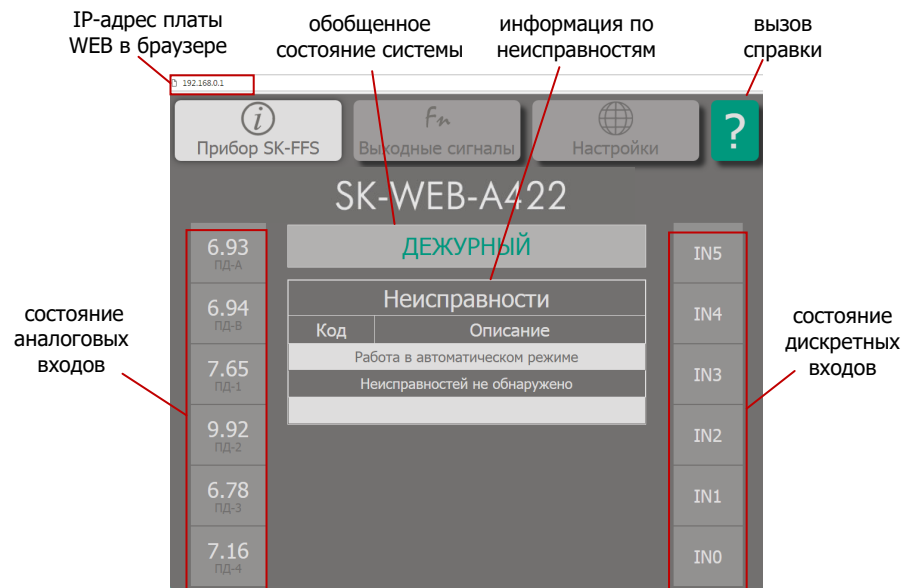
IP-адрес платы WEB в браузере

обобщенное состояние системы

информация по неисправностям

вызов справки

192.168.0.1

Прибор SK-FFS

Fn
Выходные сигналы

Настройки

?

SK-WEB-A422

6.93
ПД-А

6.94
ПД-В

7.65
ПД-1

9.92
ПД-2

6.78
ПД-3

7.16
ПД-4

ДЕЖУРНЫЙ

Неисправности

| Код | Описание |
|---|---|
| Работа в автоматическом режиме | |
| Неисправностей не обнаружено | |

IN5

IN4

IN3

IN2

IN1

IN0

состояние аналоговых входов

состояние дискретных входов